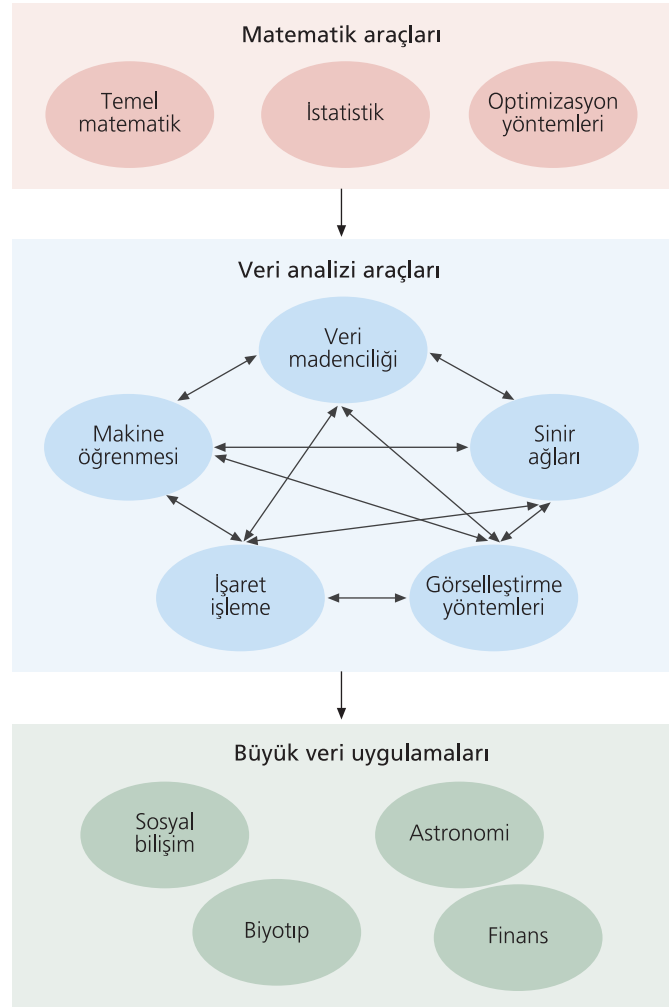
Matematik araçları

Temel matematik

İstatistik

Optimizasyon yöntemleri

Veri analizi araçları

Veri madenciliği

Makine öğrenmesi

Sinir ağları

İşaret işleme

Görselleştirme yöntemleri

Büyük veri uygulamaları

Sosyal bilişim

Astronomi

Biyotıp

Finans